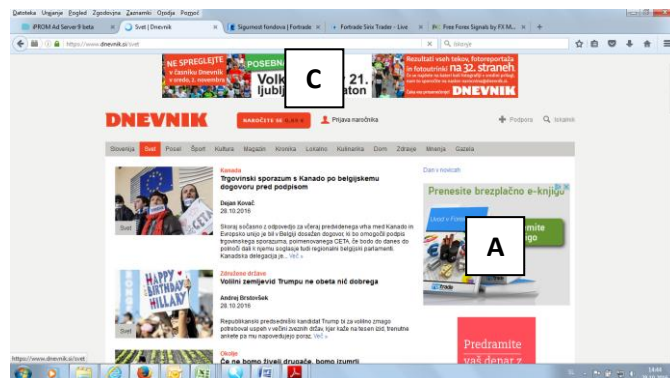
Datoteka Urejanje Pogled Zgodovina Zaznamki Orodja Pomoč

iPROM Ad Server 9 beta × | Svet | Dnevnik × | Sigurnost fondova | Fortrade × | Fortrade Sirix Trader - Live × | Free Forex Signals by FX M... × | +

https://www.dnevnik.si/svet | Iskanje

NE SPREGLEJTE v časniku Dnevnik | POSEBNA | Volk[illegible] 21. | ljublj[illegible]aton

C

Rezultati vseh tekov, fotoreportaža in fotoutrinki na 32 straneh | DNEVNIK

DNEVNIK | NAROČITE SE | Prijava naročnika | Podpora | Iskalnik

Slovenija | Svet | Posel | Šport | Kultura | Magazin | Kronika | Lokalno | Kulinarika | Dom | Zdravje | Mnenja | Gazela

Kanada
Trgovinski sporazum s Kanado po belgijskem dogovoru pred podpisom
Dejan Kovač
28.10.2016
Storaj sočasno z odpovedjo za včeraj predvidenega vrha med Kanado in Evropsko unijo je bil v Belgiji dosežen dogovor, ki bo omogočil podpis trgovinskega sporazuma, poimenovanega CETA, še bodo do danes do potrebi dali k njemu soglasje tudi regionalni belgijski parlamenti. Kanadska delegacija je... Več »

Svet

Združene države
Volilni zemljevid Trumpu ne obeta nič dobrega
Andraž Brstovšek
28.10.2016
Republikanski predsedniški kandidat Trump bi za volilno zmago potreboval uspeh v večini ževnih držav, kjer kaže na tesen izid, trenutne ankete pa mu napovedujejo poraz. Več »

HAPPY BIRTHDAY HILLARY

Svet

Okolje
Če ne bomo živeli drugače, bomo izumrli

Dan v novicah

Prenesite brezplačno e-knjigo

A

Predramite vaš denar z

https://www.dnevnik.si/svet

14:46